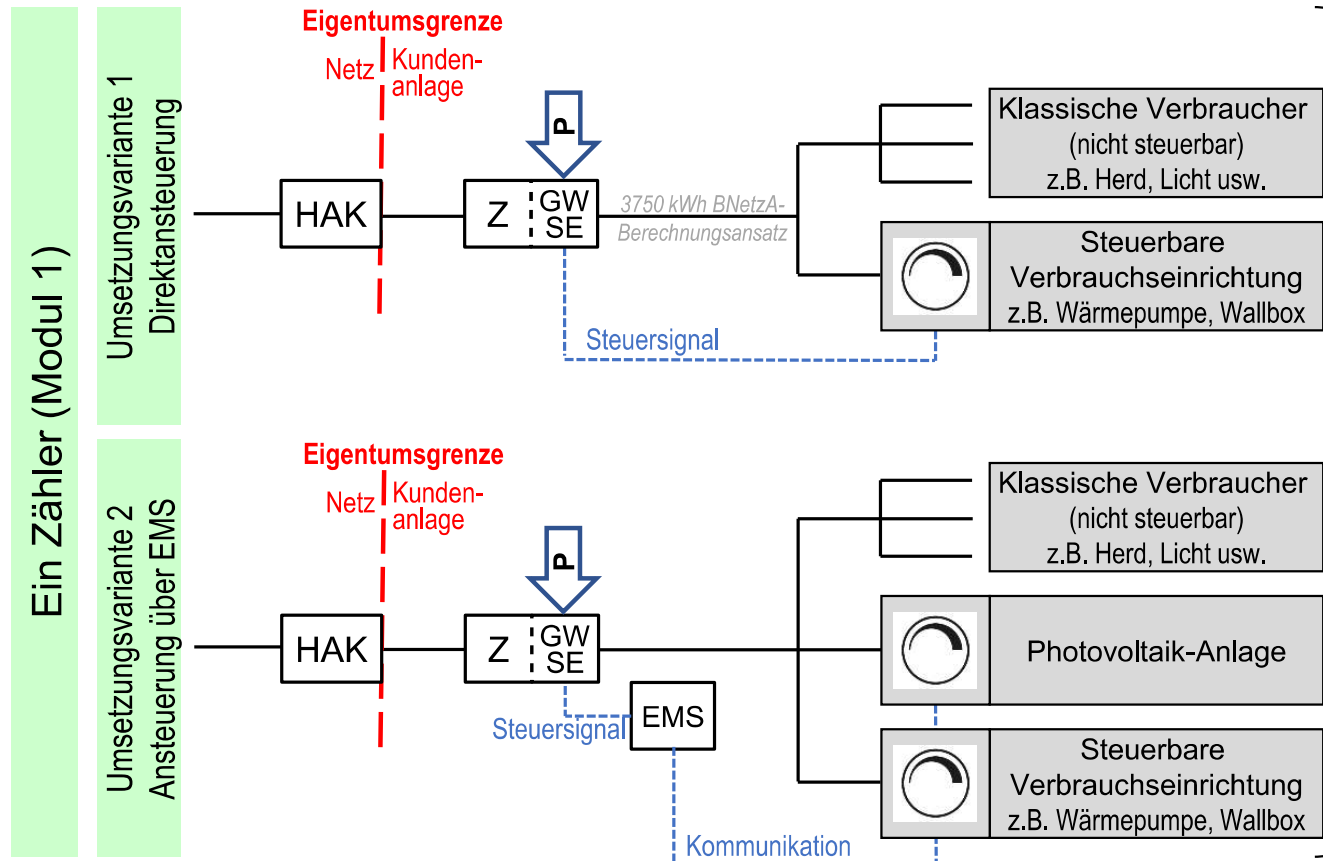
Ein Zähler (Modul 1)

Umsetzungsvariante 1
Direktansteuerung

Eigentumsgrenze
Netz
Kundenanlage

P

HAK
Z
GW
SE

3750 kWh BNetzA-Berechnungsansatz

Klassische Verbraucher
(nicht steuerbar)
z.B. Herd, Licht usw.

Steuerbare Verbrauchseinrichtung
z.B. Wärmepumpe, Wallbox

Steuersignal

Umsetzungsvariante 2
Ansteuerung über EMS

Eigentumsgrenze
Netz
Kundenanlage

P

HAK
Z
GW
SE

Klassische Verbraucher
(nicht steuerbar)
z.B. Herd, Licht usw.

Photovoltaik-Anlage

EMS
Steuersignal

Steuerbare Verbrauchseinrichtung
z.B. Wärmepumpe, Wallbox

Kommunikation